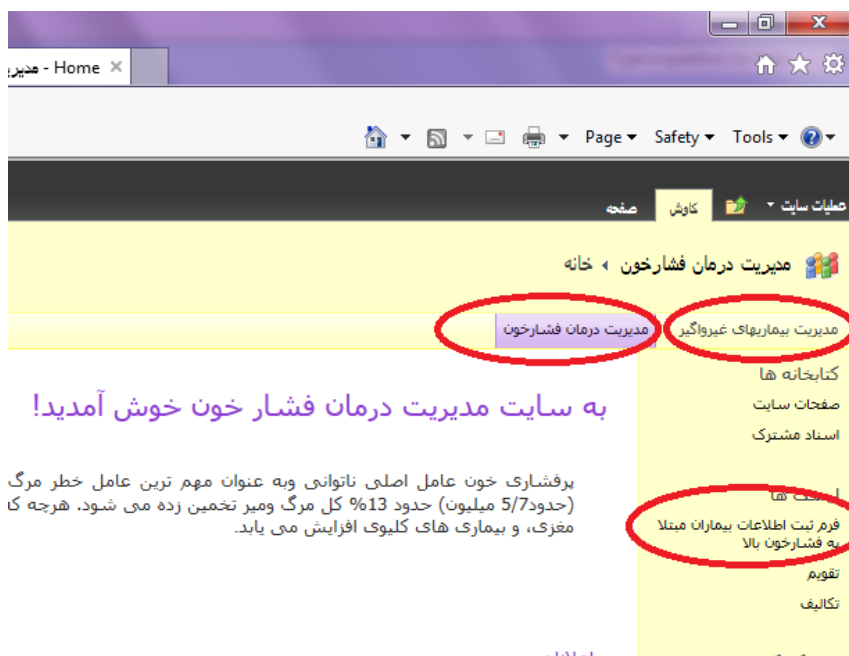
مدیر - Home ×

Page ▾ Safety ▾ Tools ▾

عملیات سایت ▾ کاوش صفحه

مدیریت درمان فشارخون ◂ خانه

مدیریت بیماریهای غیرواگیر مدیریت درمان فشارخون

کتابخانه ها
صفحات سایت
اسناد مشترک

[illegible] ها
فرم ثبت اطلاعات بیماران مبتلا به فشارخون بالا
تقویم
تکالیف

به سایت مدیریت درمان فشار خون خوش آمدید!

پرفشاری خون عامل اصلی ناتوانی وبه عنوان مهم ترین عامل خطر مرگ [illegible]
(حدود5/7 میلیون) حدود 13% کل مرگ ومیر تخمین زده می شود. هرچه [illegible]
مغزی، و بیماری های کلیوی افزایش می یابد.